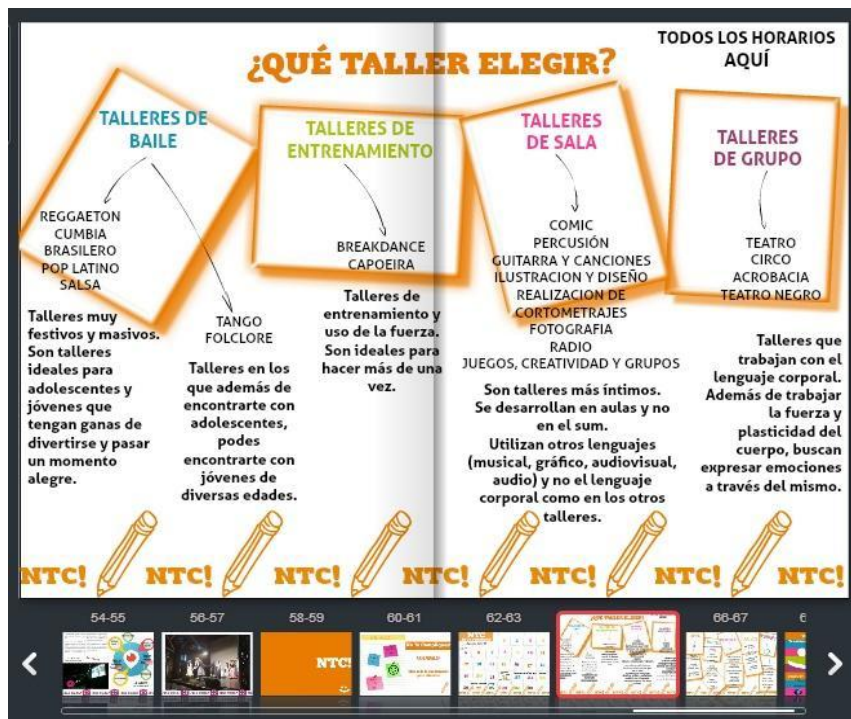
¿QUÉ TALLER ELEGIR?

TODOS LOS HORARIOS AQUÍ

TALLERES DE BAILE

REGGAETON
CUMBIA
BRASILERO
POP LATINO
SALSA

TANGO
FOLCLORE

Talleres muy festivos y masivos. Son talleres ideales para adolescentes y jóvenes que tengan ganas de divertirse y pasar un momento alegre.

Talleres en los que además de encontrarte con adolescentes, podes encontrarte con jóvenes de diversas edades.

TALLERES DE ENTRENAMIENTO

BREAKDANCE
CAPOEIRA

Talleres de entrenamiento y uso de la fuerza. Son ideales para hacer más de una vez.

TALLERES DE SALA

COMIC
PERCUSIÓN
GUITARRA Y CANCIONES
ILUSTRACION Y DISEÑO
REALIZACION DE CORTOMETRAJES
FOTOGRAFIA
RADIO
JUEGOS, CREATIVIDAD Y GRUPOS

Son talleres más íntimos. Se desarrollan en aulas y no en el sum.
Utilizan otros lenguajes (musical, gráfico, audiovisual, audio) y no el lenguaje corporal como en los otros talleres.

TALLERES DE GRUPO

TEATRO
CIRCO
ACROBACIA
TEATRO NEGRO

Talleres que trabajan con el lenguaje corporal. Además de trabajar la fuerza y plasticidad del cuerpo, buscan expresar emociones a través del mismo.

NTC! NTC! NTC! NTC! NTC! NTC! NTC!

54-55 56-57 58-59 60-61 62-63 66-67 6

NTC!